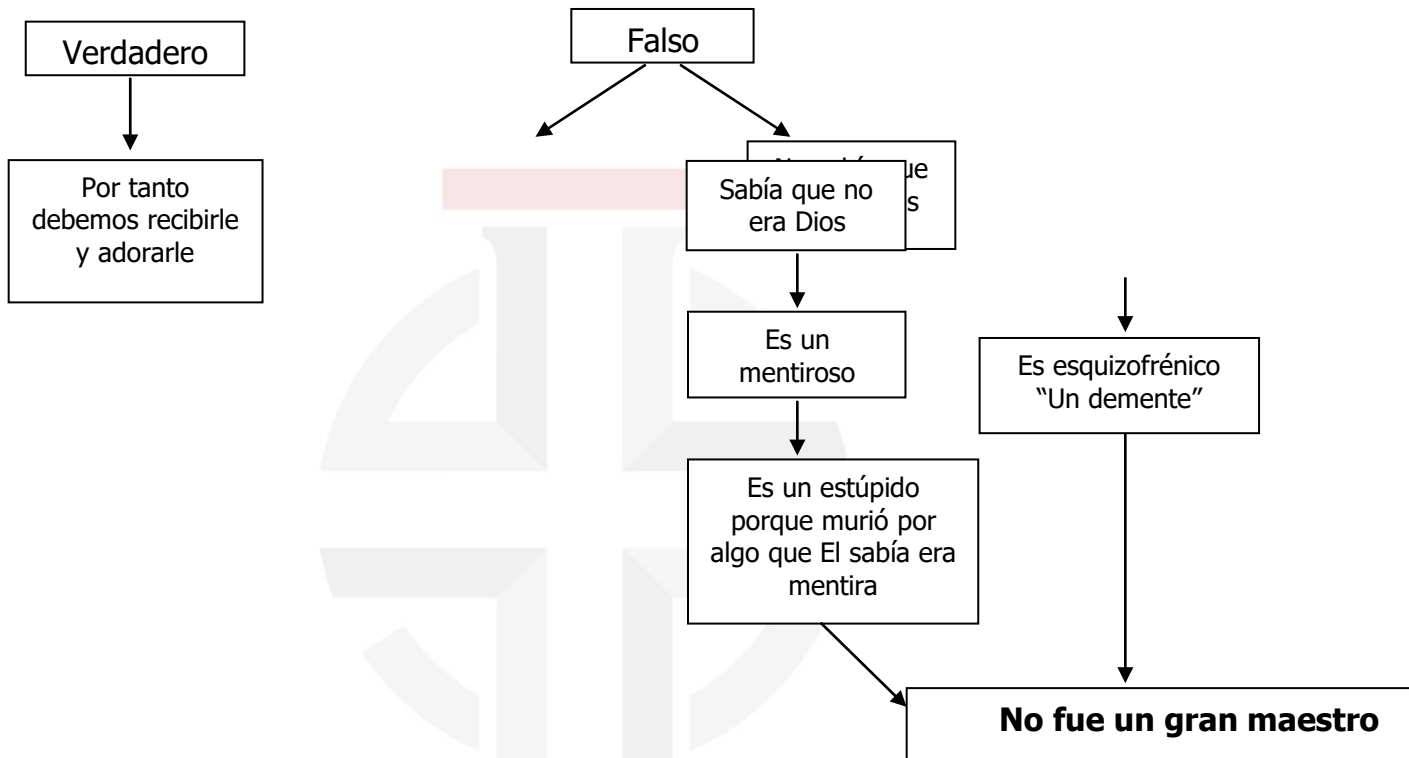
Verdadero

Por tanto debemos recibirle y adorarle

Falso

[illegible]ue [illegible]s

Sabía que no era Dios

Es un mentiroso

Es un estúpido porque murió por algo que El sabía era mentira

Es esquizofrénico "Un demente"

**No fue un gran maestro**